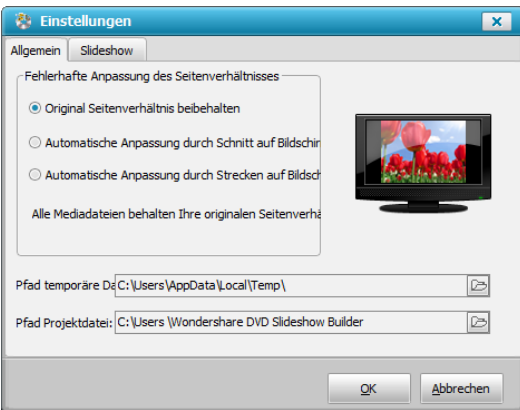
Einstellungen

Allgemein | Slideshow

Fehlerhafte Anpassung des Seitenverhältnisses

Original Seitenverhältnis beibehalten

Automatische Anpassung durch Schnitt auf Bildschir

Automatische Anpassung durch Strecken auf Bildsch

Alle Mediadateien behalten Ihre originalen Seitenverhä

Pfad temporäre Da C:\Users\AppData\Local\Temp\

Pfad Projektdatei: C:\Users \Wondershare DVD Slideshow Builder

OK Abbrechen